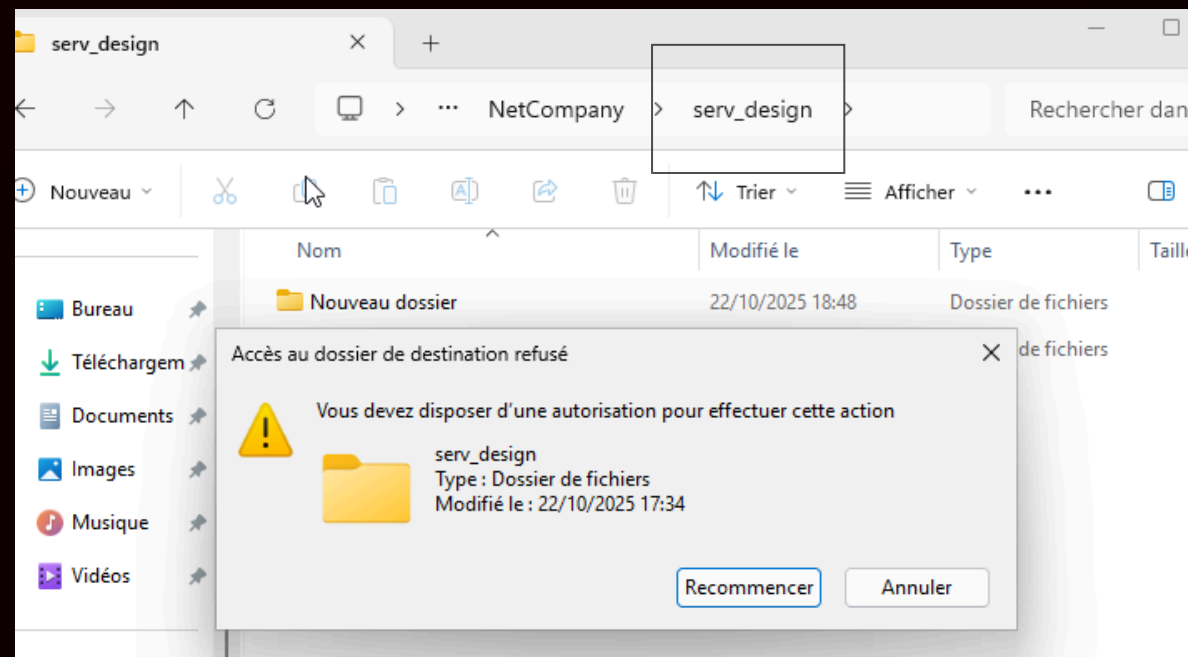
serv_design ×
+

NetCompany > serv_design >

Rechercher dan

Nouveau

Trier

Afficher

...

Nom

Modifié le

Type

Taill

Nouveau dossier

22/10/2025 18:48

Dossier de fichiers

de fichiers

Bureau

Téléchargem

Documents

Images

Musique

Vidéos

Accès au dossier de destination refusé

Vous devez disposer d'une autorisation pour effectuer cette action

serv_design
Type : Dossier de fichiers
Modifié le : 22/10/2025 17:34

Recommencer

Annuler